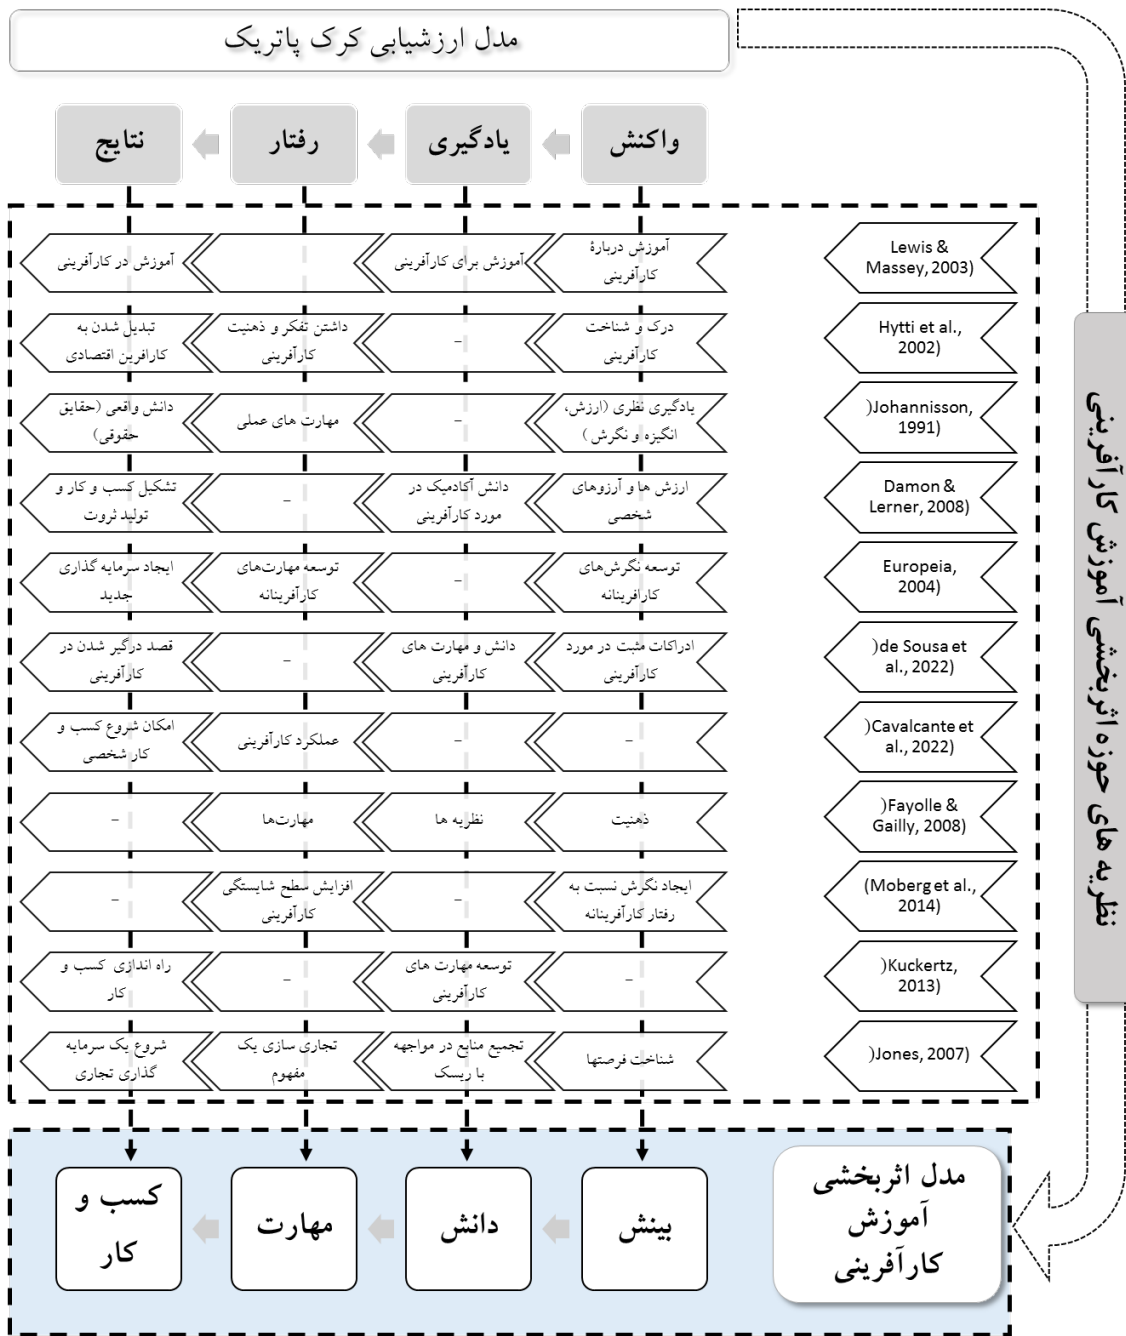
مدل ارزشیابی کرک پاتریک

واکنش
یادگیری
رفتار
نتایج

نظریه های حوزه اثربخشی آموزش کارآفرینی

| | واکنش | یادگیری | رفتار | نتایج |
|---|---|---|---|---|
| Lewis & Massey, 2003) | آموزش دربارهٔ کارآفرینی | آموزش برای کارآفرینی | | آموزش در کارآفرینی |
| Hytti et al., 2002) | درک و شناخت کارآفرینی | – | داشتن تفکر و ذهنیت کارآفرینی | تبدیل شدن به کارافرین اقتصادی |
| (Johannisson, 1991) | یادگیری نظری (ارزش، انگیزه و نگرش) | – | مهارت های عملی | دانش واقعی (حقایق حقوقی) |
| Damon & Lerner, 2008) | ارزش ها و آرزوهای شخصی | دانش آکادمیک در مورد کارآفرینی | – | تشکیل کسب و کار و تولید ثروت |
| Europeia, 2004) | توسعه نگرش‌های کارافرینانه | – | توسعه مهارت‌های کارآفرینانه | ایجاد سرمایه گذاری جدید |
| (de Sousa et al., 2022) | ادراکات مثبت در مورد کارآفرینی | دانش و مهارت های کارآفرینی | – | قصد درگیر شدن در کارآفرینی |
| (Cavalcante et al., 2022) | – | – | عملکرد کارآفرینی | امکان شروع کسب و کار شخصی |
| (Fayolle & Gailly, 2008) | ذهنیت | نظریه ها | مهارت‌ها | – |
| (Moberg et al., 2014) | ایجاد نگرش نسبت به رفتار کارآفرینانه | – | افزایش سطح شایستگی کارآفرینی | – |
| (Kuckertz, 2013) | – | توسعه مهارت های کارآفرینی | – | راه اندازی کسب و کار |
| (Jones, 2007) | شناخت فرصتها | تجمیع منابع در مواجهه با ریسک | تجاری سازی یک مفهوم | شروع یک سرمایه گذاری تجاری |

مدل اثربخشی آموزش کارآفرینی
بینش
دانش
مهارت
کسب و کار